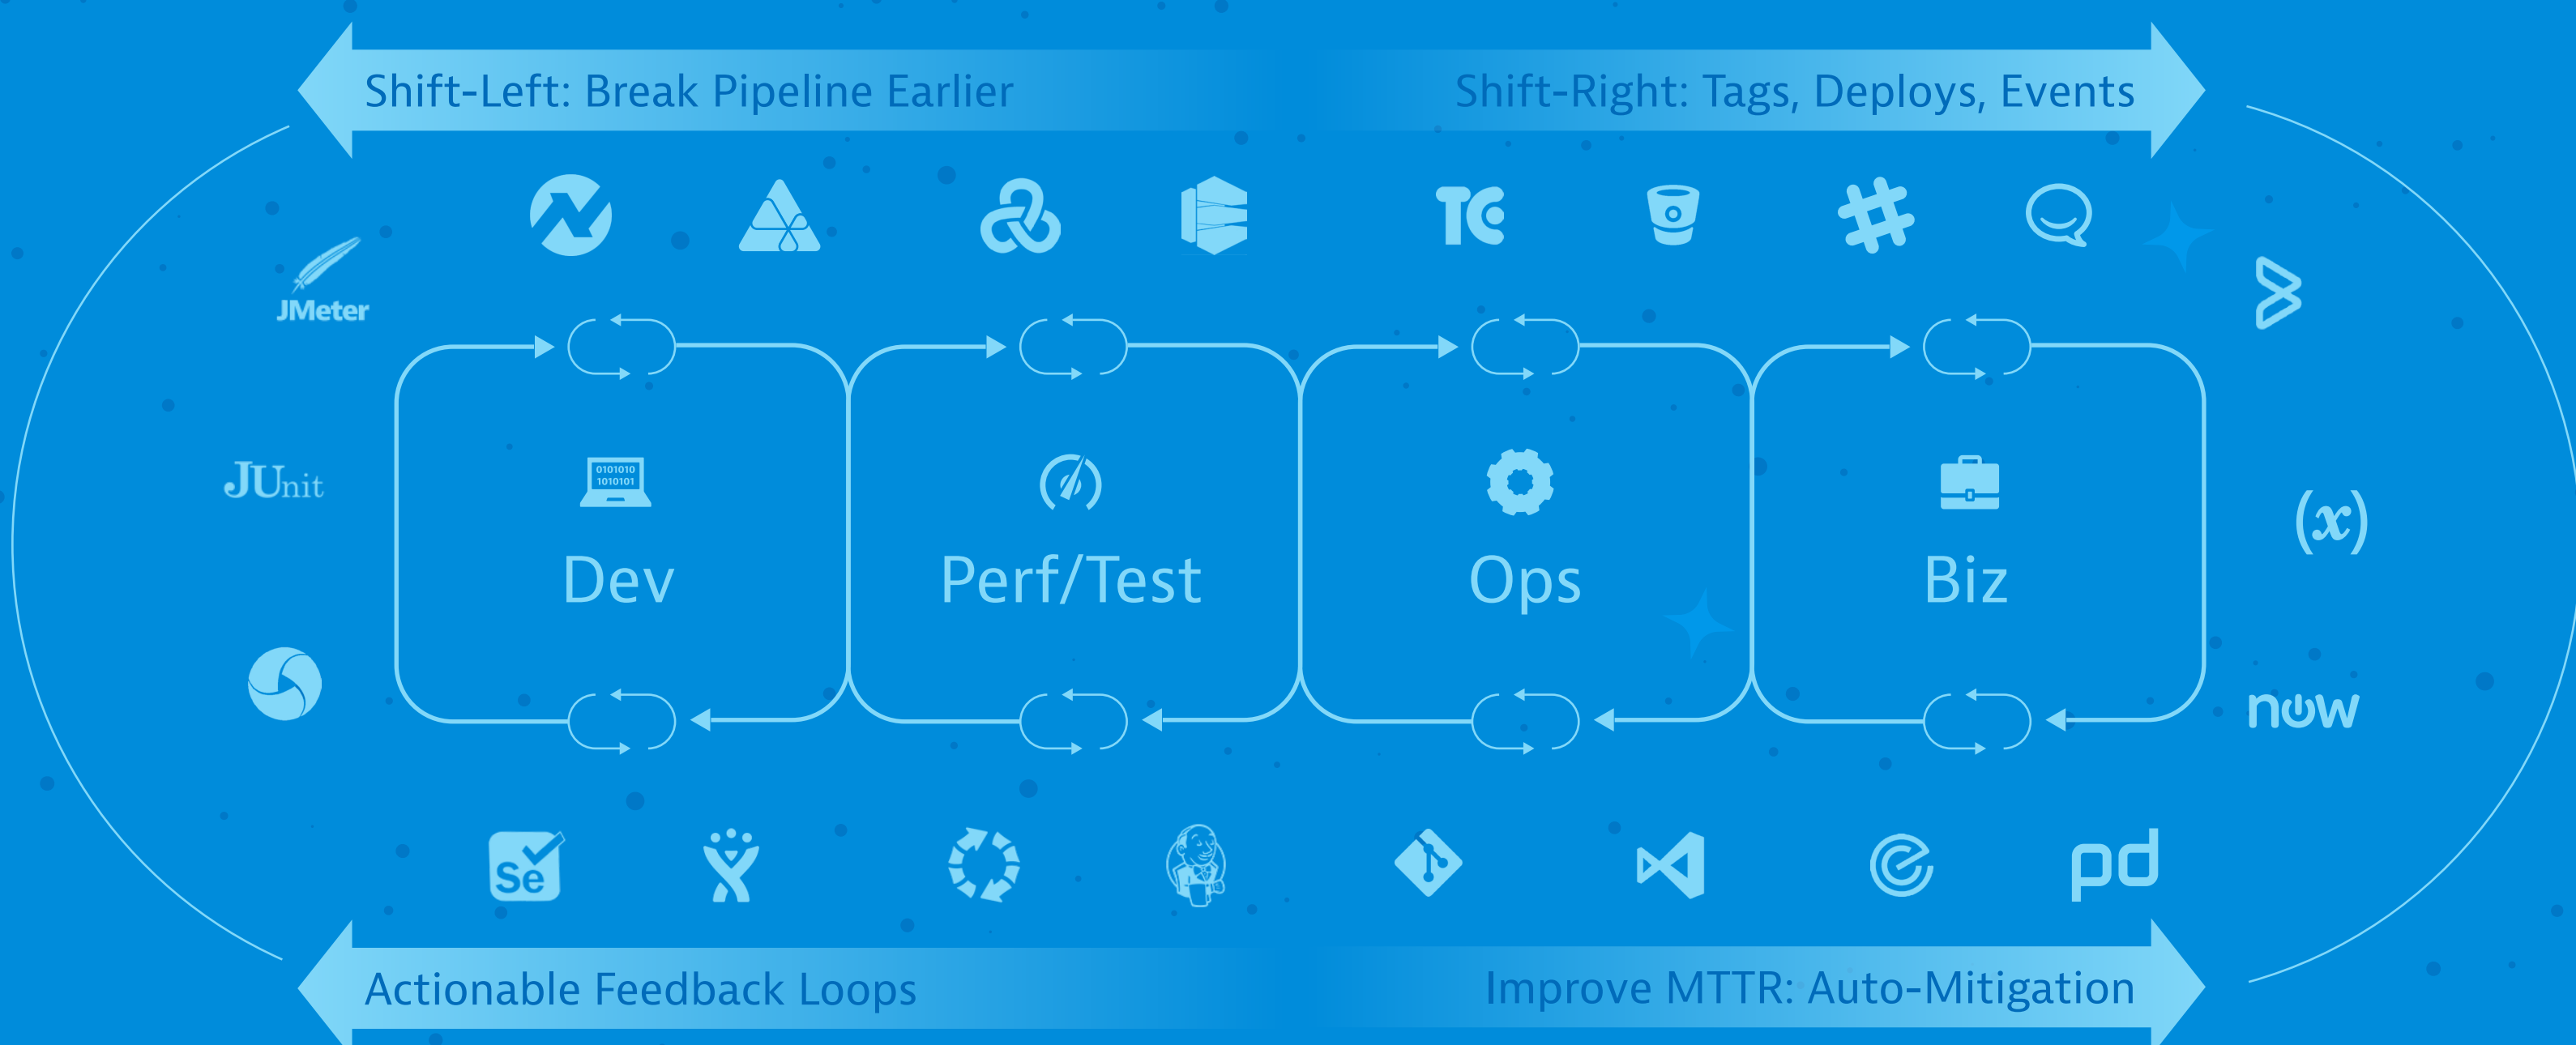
Shift-Left: Break Pipeline Earlier

Shift-Right: Tags, Deploys, Events

JMeter

JUnit

0101010
1010101

Dev

Perf/Test

Ops

Biz

$(x)$

now

Se

pd

Actionable Feedback Loops

Improve MTTR: Auto-Mitigation